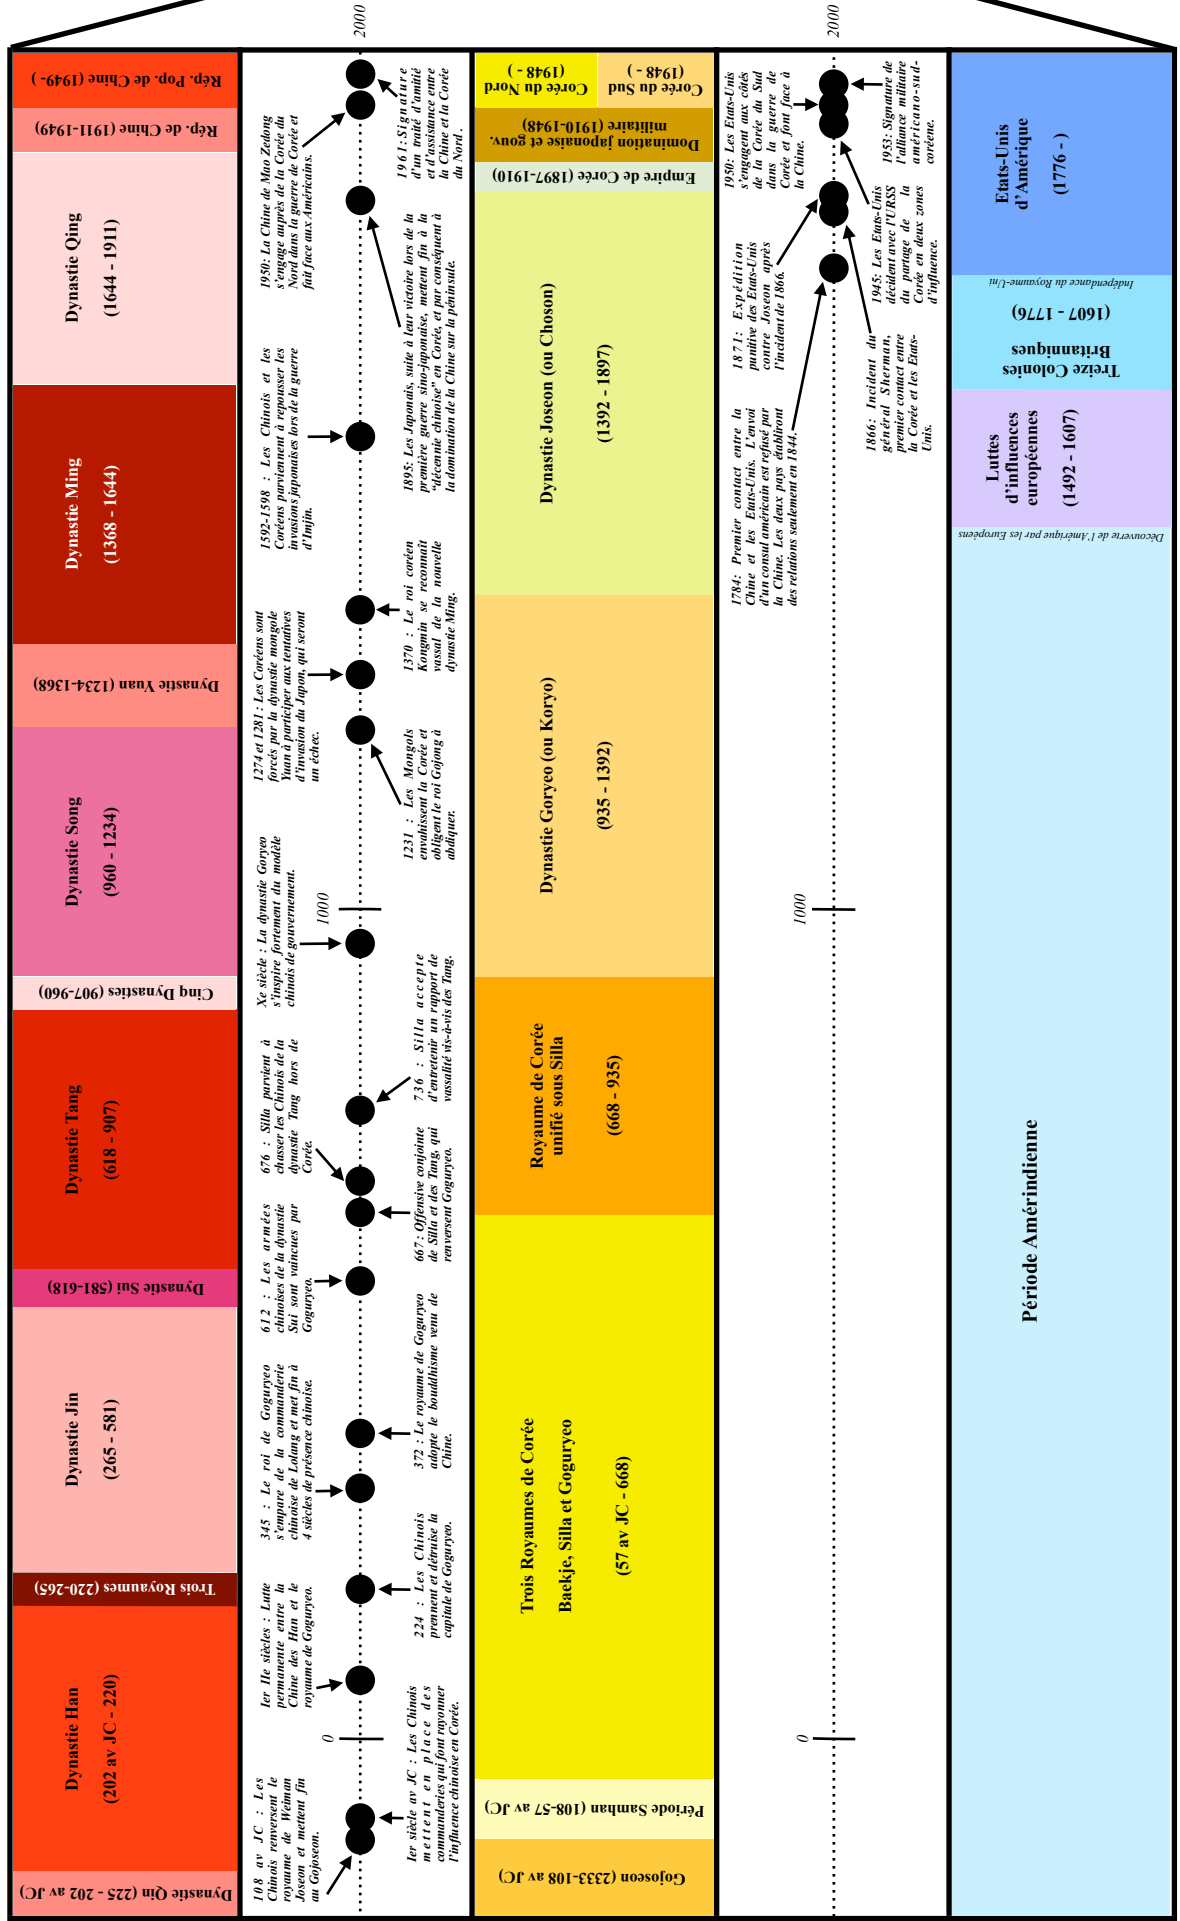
Dynastie Qin (225 - 202 av JC)

Dynastie Han

(202 av JC - 220)

Trois Royaumes (220-265)

Dynastie Jin

(265 - 581)

Dynastie Sui (581-618)

Dynastie Tang

(618 - 907)

Cinq Dynasties (907-960)

Dynastie Song

(960 - 1234)

Dynastie Yuan (1234-1368)

Dynastie Ming

(1368 - 1644)

Dynastie Qing

(1644 - 1911)

Rép. de Chine (1911-1949)

Rép. Pop. de Chine (1949- )

108 av JC : Les Chinois renversent le royaume de Weiman Joseon et mettent fin au Gojoseon.

Ier IIe siècles : Lutte permanente entre la Chine des Han et le royaume de Goguryeo.

345 : Le roi de Goguryeo s'empare de la commanderie chinoise de Lolang et met fin à 4 siècles de présence chinoise.

612 : Les armées chinoises de la dynastie Sui sont vaincues par Goguryeo.

676 : Silla parvient à chasser les Chinois de la dynastie Tang hors de Corée.

Xe siècle : La dynastie Goryeo s'inspire fortement du modèle chinois de gouvernement.

1274 et 1281 : Les Coréens sont forcés par la dynastie mongole Yuan à participer aux tentatives d'invasion du Japon, qui seront un échec.

1592-1598 : Les Chinois et les Coréens parviennent à repousser les invasions japonaises lors de la guerre d'Imjin.

1950: La Chine de Mao Zedong s'engage auprès de la Corée du Nord dans la guerre de Corée et fait face aux Américains.

0

1000

2000

Ier siècle av JC : Les Chinois mettent en place des commanderies qui font rayonner l'influence chinoise en Corée.

224 : Les Chinois prennent et détruise la capitale de Goguryeo.

372 : Le royaume de Goguryeo adopte le bouddhisme venu de Chine.

667: Offensive conjointe de Silla et des Tang, qui renversent Goguryeo.

736 : Silla accepte d'entretenir un rapport de vassalité vis-à-vis des Tang.

1231 : Les Mongols envahissent la Corée et obligent le roi Gojong à abdiquer.

1370 : Le roi coréen Kongmin se reconnait vassal de la nouvelle dynastie Ming.

1895: Les Japonais, suite à leur victoire lors de la première guerre sino-japonaise, mettent fin à la "décennie chinoise" en Corée, et par conséquent à la domination de la Chine sur la péninsule.

1961: Signature d'un traité d'amitié et d'assistance entre la Chine et la Corée du Nord.

Gojoseon (2333-108 av JC)

Période Samhan (108-57 av JC)

Trois Royaumes de Corée

Baekje, Silla et Goguryeo

(57 av JC - 668)

Royaume de Corée unifié sous Silla

(668 - 935)

Dynastie Goryeo (ou Koryo)

(935 - 1392)

Dynastie Joseon (ou Choson)

(1392 - 1897)

Empire de Corée (1897-1910)

Domination japonaise et gouv. militaire (1910-1948)

Corée du Sud (1948 - )

Corée du Nord (1948 - )

0

1000

2000

1784: Premier contact entre la Chine et les Etats-Unis. L'envoi d'un consul américain est refusé par la Chine. Les deux pays établiront des relations seulement en 1844.

1871: Expédition punitive des Etats-Unis contre Joseon après l'incident de 1866.

1950: Les Etats-Unis s'engagent aux côtés de la Corée du Sud dans la guerre de Corée et font face à la Chine.

1866: Incident du général Sherman, premier contact entre la Corée et les Etats-Unis.

1945: Les Etats-Unis décident avec l'URSS du partage de la Corée en deux zones d'influence.

1953: Signature de l'alliance militaire américano-sud-coréene.

Période Amérindienne

Découverte de l'Amérique par les Européens

Luttes d'influences européennes

(1492 - 1607)

Treize Colonies Britanniques

(1607 - 1776)

Indépendance du Royaume-Uni

Etats-Unis d'Amérique

(1776 - )